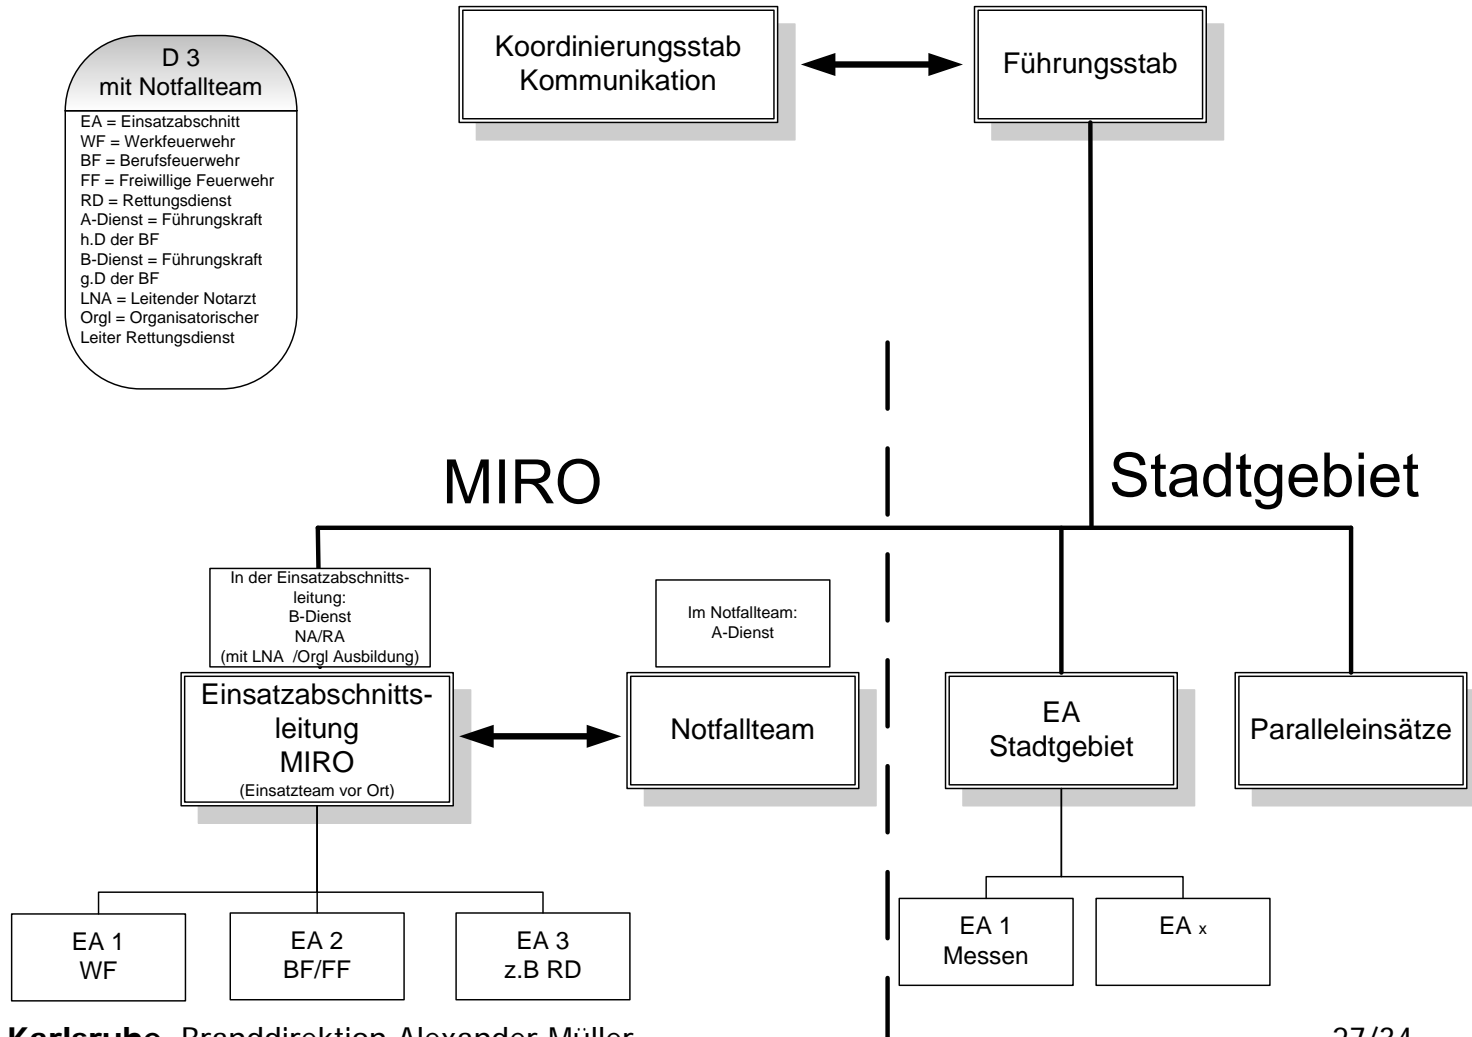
D 3
mit Notfallteam

EA = Einsatzabschnitt
WF = Werkfeuerwehr
BF = Berufsfeuerwehr
FF = Freiwillige Feuerwehr
RD = Rettungsdienst
A-Dienst = Führungskraft h.D der BF
B-Dienst = Führungskraft g.D der BF
LNA = Leitender Notarzt
Orgl = Organisatorischer Leiter Rettungsdienst

Koordinierungsstab Kommunikation

Führungsstab

MIRO

Stadtgebiet

In der Einsatzabschnittsleitung:
B-Dienst
NA/RA
(mit LNA /Orgl Ausbildung)

Im Notfallteam:
A-Dienst

Einsatzabschnittsleitung
MIRO
(Einsatzteam vor Ort)

Notfallteam

EA
Stadtgebiet

Paralleleinsätze

EA 1
WF

EA 2
BF/FF

EA 3
z.B RD

EA 1
Messen

EA $_x$

Karlsruhe Branddirektion Alexander Müller

27/24